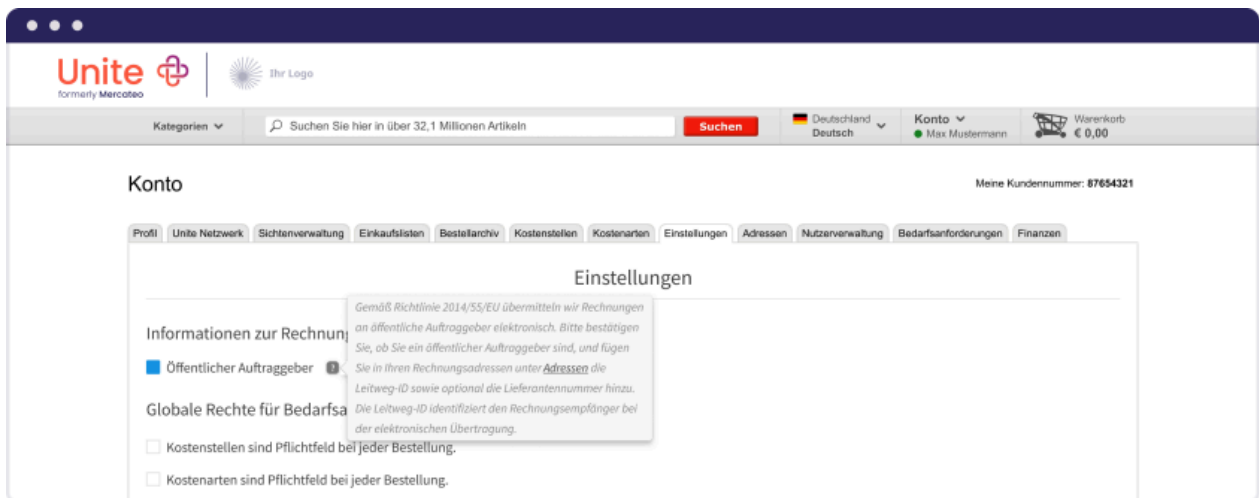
Unite
formerly Mercateo

Ihr Logo

Kategorien

Suchen Sie hier in über 32,1 Millionen Artikeln

Suchen

Deutschland
Deutsch

Konto
Max Mustermann

Warenkorb
€ 0,00

Konto

Meine Kundennummer: 87654321

Profil | Unite Netzwerk | Sichtenverwaltung | Einkaufslisten | Bestellarchiv | Kostenstellen | Kostenarten | Einstellungen | Adressen | Nutzerverwaltung | Bedarfsanforderungen | Finanzen

Einstellungen

Informationen zur Rechnung

Öffentlicher Auftraggeber

Gemäß Richtlinie 2014/55/EU übermitteln wir Rechnungen an öffentliche Auftraggeber elektronisch. Bitte bestätigen Sie, ob Sie ein öffentlicher Auftraggeber sind, und fügen Sie in Ihren Rechnungsadressen unter Adressen die Leitweg-ID sowie optional die Lieferantennummer hinzu. Die Leitweg-ID identifiziert den Rechnungsempfänger bei der elektronischen Übertragung.

Globale Rechte für Bedarfsa

Kostenstellen sind Pflichtfeld bei jeder Bestellung.

Kostenarten sind Pflichtfeld bei jeder Bestellung.